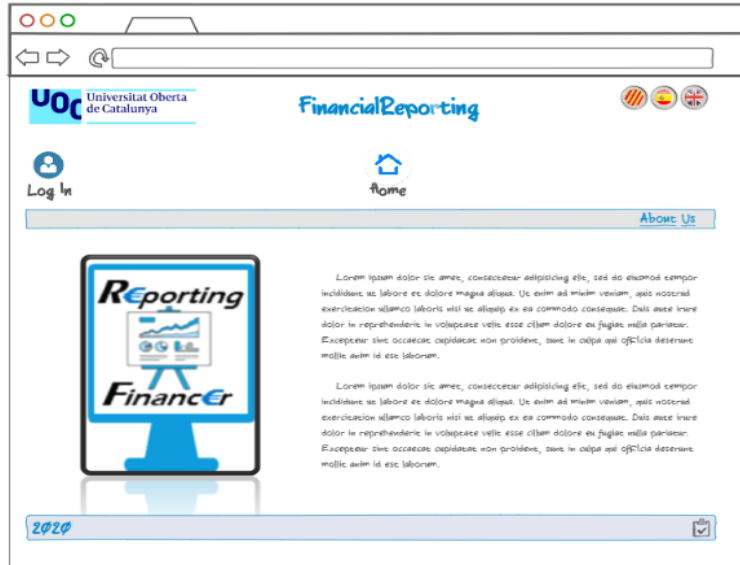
UOC Universitat Oberta de Catalunya

FinancialReporting

Log In

Home

About Us

REporting

FinancEr

Lorem ipsum dolor sit amet, consectetur adipisicing elit, sed do eiusmod tempor incididunt ut labore et dolore magna aliqua. Ut enim ad minim veniam, quis nostrud exercitation ullamco laboris nisi ut aliquip ex ea commodo consequat. Duis aute irure dolor in reprehenderit in voluptate velit esse cillum dolore eu fugiat nulla pariatur. Excepteur sint occaecat cupidatat non proident, sunt in culpa qui officia deserunt mollit anim id est laborum.

Lorem ipsum dolor sit amet, consectetur adipisicing elit, sed do eiusmod tempor incididunt ut labore et dolore magna aliqua. Ut enim ad minim veniam, quis nostrud exercitation ullamco laboris nisi ut aliquip ex ea commodo consequat. Duis aute irure dolor in reprehenderit in voluptate velit esse cillum dolore eu fugiat nulla pariatur. Excepteur sint occaecat cupidatat non proident, sunt in culpa qui officia deserunt mollit anim id est laborum.

2020